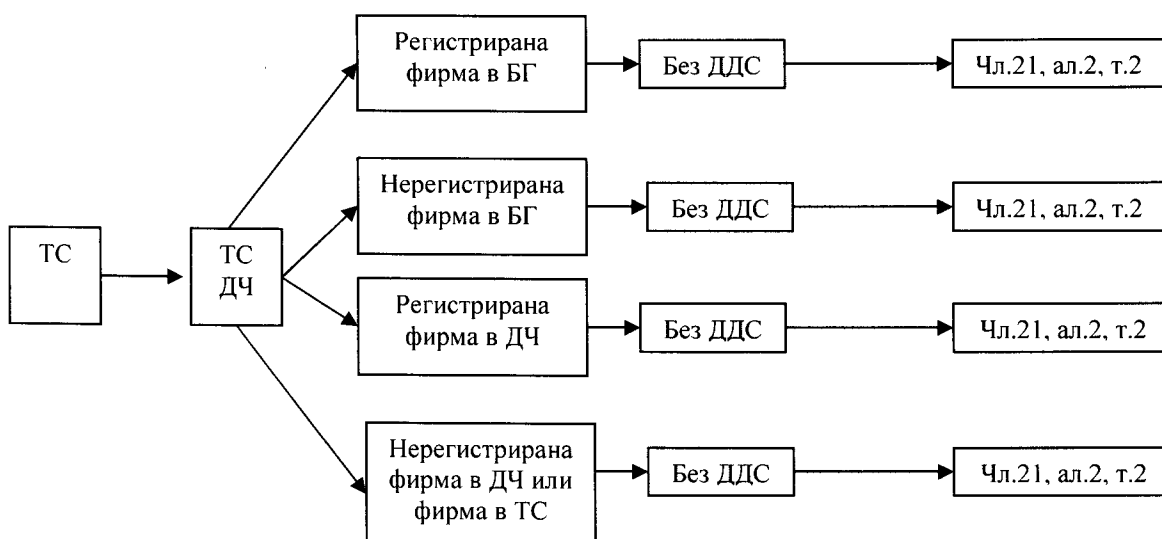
ТС

ТС ДЧ

Регистрирана фирма в БГ

Без ДДС

Чл.21, ал.2, т.2

Нерегистрирана фирма в БГ

Без ДДС

Чл.21, ал.2, т.2

Регистрирана фирма в ДЧ

Без ДДС

Чл.21, ал.2, т.2

Нерегистрирана фирма в ДЧ или фирма в ТС

Без ДДС

Чл.21, ал.2, т.2